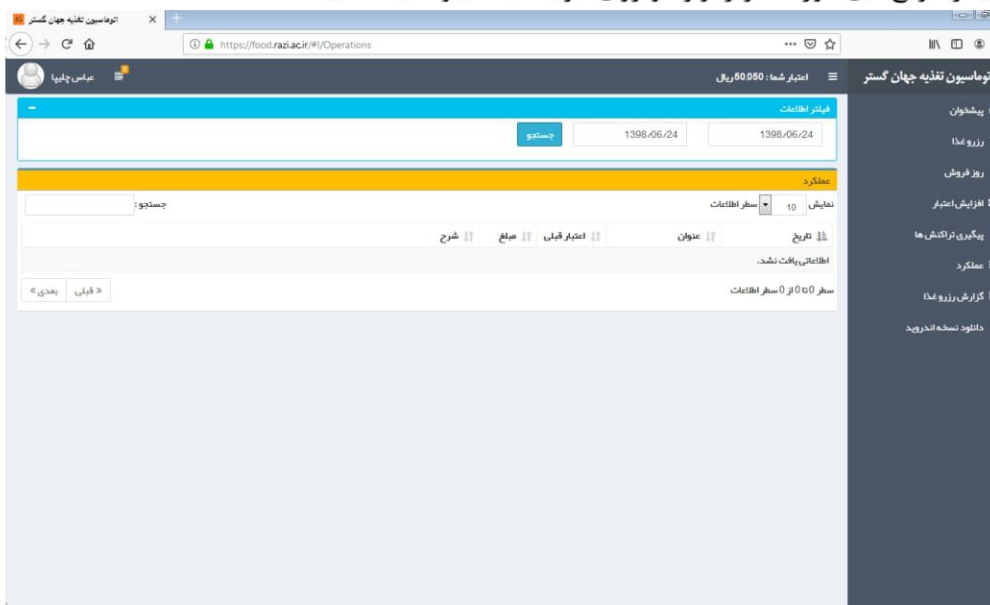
اتوماسیون تغذیه جهان گستر
https://food.razi.ac.ir/#!/Operations

عباس چلیپا
اعتبار شما: 60،050 ریال
توماسیون تغذیه جهان گستر

پیشخوان
رزرو غذا
روز فروش
افزایش اعتبار
پیگیری تراکنش ها
عملکرد
گزارش رزرو غذا
دانلود نسخه اندروید

فیلتر اطلاعات
1398/06/24
1398/06/24
جستجو

عملکرد
نمایش 10 سطر اطلاعات
جستجو:

| تاریخ | عنوان | اعتبار قبلی | مبلغ | شرح |
|---|---|---|---|---|
| اطلاعاتی یافت نشد. | | | | |

سطر 0 تا 0 از 0 سطر اطلاعات
« قبلی بعدی »